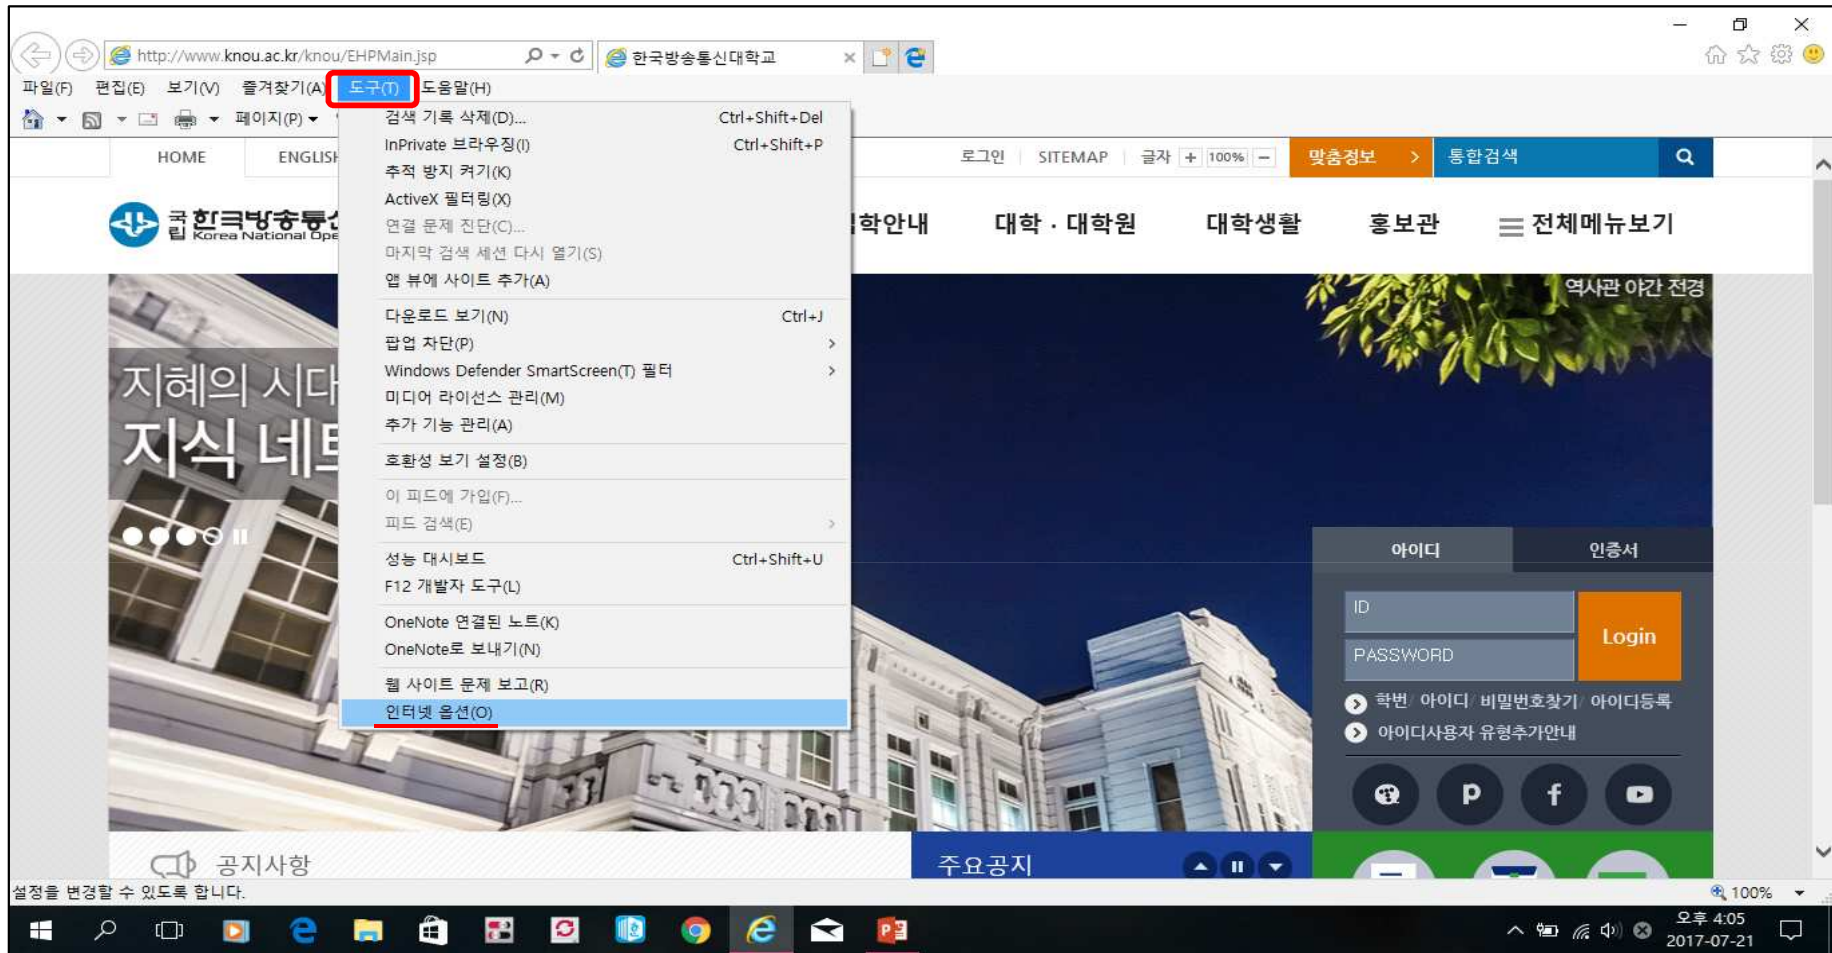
http://www.knou.ac.kr/knou/EHPMain.jsp
한국방송통신대학교

파일(F) 편집(E) 보기(V) 즐겨찾기(A) 도구(T) 도움말(H)

페이지(P)

검색 기록 삭제(D)... Ctrl+Shift+Del
InPrivate 브라우징(I) Ctrl+Shift+P
추적 방지 켜기(K)
ActiveX 필터링(X)
연결 문제 진단(C)...
마지막 검색 세션 다시 열기(S)
앱 뷰에 사이트 추가(A)
다운로드 보기(N) Ctrl+J
팝업 차단(P)
Windows Defender SmartScreen(T) 필터
미디어 라이선스 관리(M)
추가 기능 관리(A)
호환성 보기 설정(B)
이 피드에 가입(F)...
피드 검색(E)
성능 대시보드 Ctrl+Shift+U
F12 개발자 도구(L)
OneNote 연결된 노트(K)
OneNote로 보내기(N)
웹 사이트 문제 보고(R)
인터넷 옵션(O)

HOME ENGLISH

로그인 SITEMAP 글자 + 100% − 맞춤정보 통합검색

한국방송통신 Korea National Ope

학안내 대학 · 대학원 대학생활 홍보관 전체메뉴보기

역사관 야간 전경

지혜의 시대 지식 네트

아이디 인증서
ID
PASSWORD
Login
학번 아이디 비밀번호찾기 아이디등록
아이디사용자 유형추가안내

공지사항 주요공지

설정을 변경할 수 있도록 합니다.

100%

오후 4:05
2017-07-21